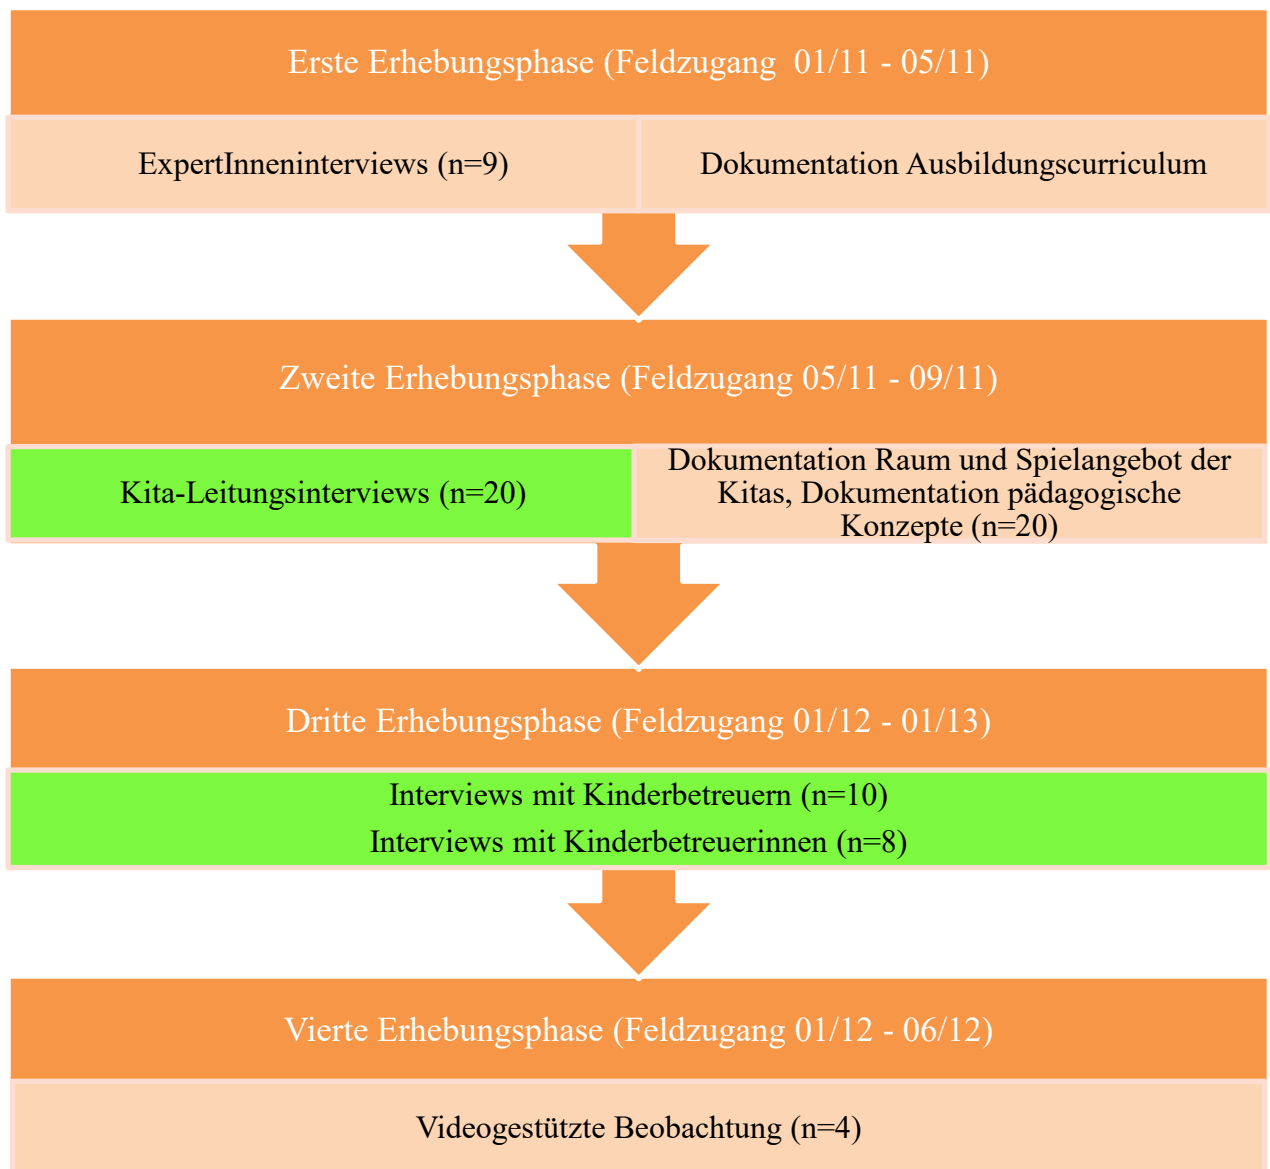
Erste Erhebungsphase (Feldzugang 01/11 - 05/11)

ExpertInneninterviews (n=9)

Dokumentation Ausbildungscurriculum

Zweite Erhebungsphase (Feldzugang 05/11 - 09/11)

Kita-Leitungsinterviews (n=20)

Dokumentation Raum und Spielangebot der Kitas, Dokumentation pädagogische Konzepte (n=20)

Dritte Erhebungsphase (Feldzugang 01/12 - 01/13)

Interviews mit Kinderbetreuern (n=10)
Interviews mit Kinderbetreuerinnen (n=8)

Vierte Erhebungsphase (Feldzugang 01/12 - 06/12)

Videogestützte Beobachtung (n=4)